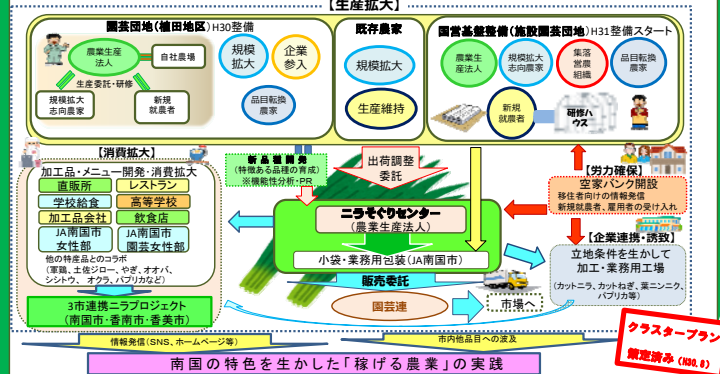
【生産拡大】

園芸団地（植田地区）H30整備

農業生産法人

自社農場

生産委託・研修

規模拡大志向農家

新規就農者

規模拡大

企業参入

品目転換農家

既存農家

規模拡大

生産維持

国営基盤整備（施設園芸団地）H31整備スタート

農業生産法人

規模拡大志向農家

集落営農組織

品目転換農家

新規就農者

研修ハウス

【消費拡大】

加工品・メニュー開発・消費拡大

| 直販所 | レストラン |
|---|---|
| 学校給食 | 高等学校 |
| 加工品会社 | 飲食店 |
| JA南国市女性部 | JA南国市園芸女性部 |

他の特産品とのコラボ
（軍鶏、土佐ジロー、やぎ、オオバ、シシトウ、オクラ、パプリカなど）

3市連携ニラプロジェクト
（南国市・香南市・香美市）

新品種開発
（特徴ある品種の育成）
※機能性分析・PR

出荷調整委託

ニラそぐりセンター
（農業生産法人）

小袋・業務用包装（JA南国市）

販売委託

園芸連

市場へ

【労力確保】

空家バンク開設
移住者向けの情報発信
新規就農者、雇用者の受け入れ

【企業連携・誘致】

立地条件を生かして
加工・業務用工場
（カットニラ、カットねぎ、葉ニンニク、パプリカ等）

情報発信（SNS、ホームページ等）

市内他品目への波及

南国の特色を生かした「稼げる農業」の実践

クラスタープラン
策定済み（H30.8）